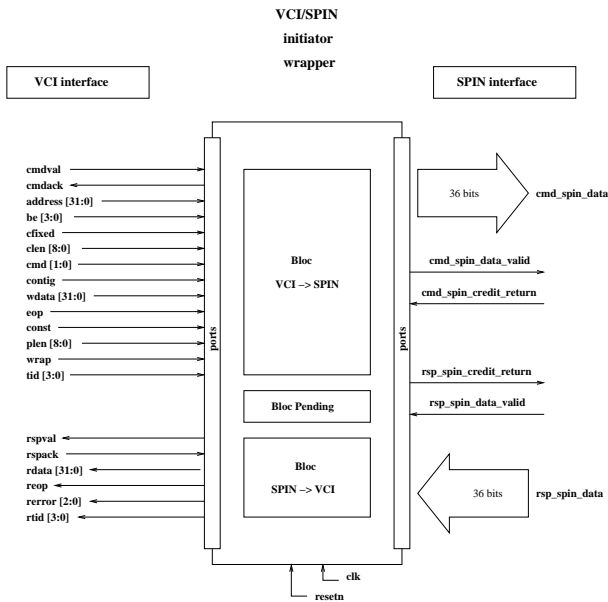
VCI/SPIN
initiator
wrapper

VCI interface

SPIN interface

cmdval
cmdack
address [31:0]
be [3:0]
cfixed
clen [8:0]
cmd [1:0]
contig
wdata [31:0]
eop
const
plen [8:0]
wrap
tid [3:0]

rspval
rspack
rdata [31:0]
reop
rerror [2:0]
rtid [3:0]

ports

Bloc
VCI –> SPIN

Bloc Pending

Bloc
SPIN –> VCI

ports

36 bits
cmd_spin_data
cmd_spin_data_valid
cmd_spin_credit_return

rsp_spin_credit_return
rsp_spin_data_valid

36 bits
rsp_spin_data

clk
resetn